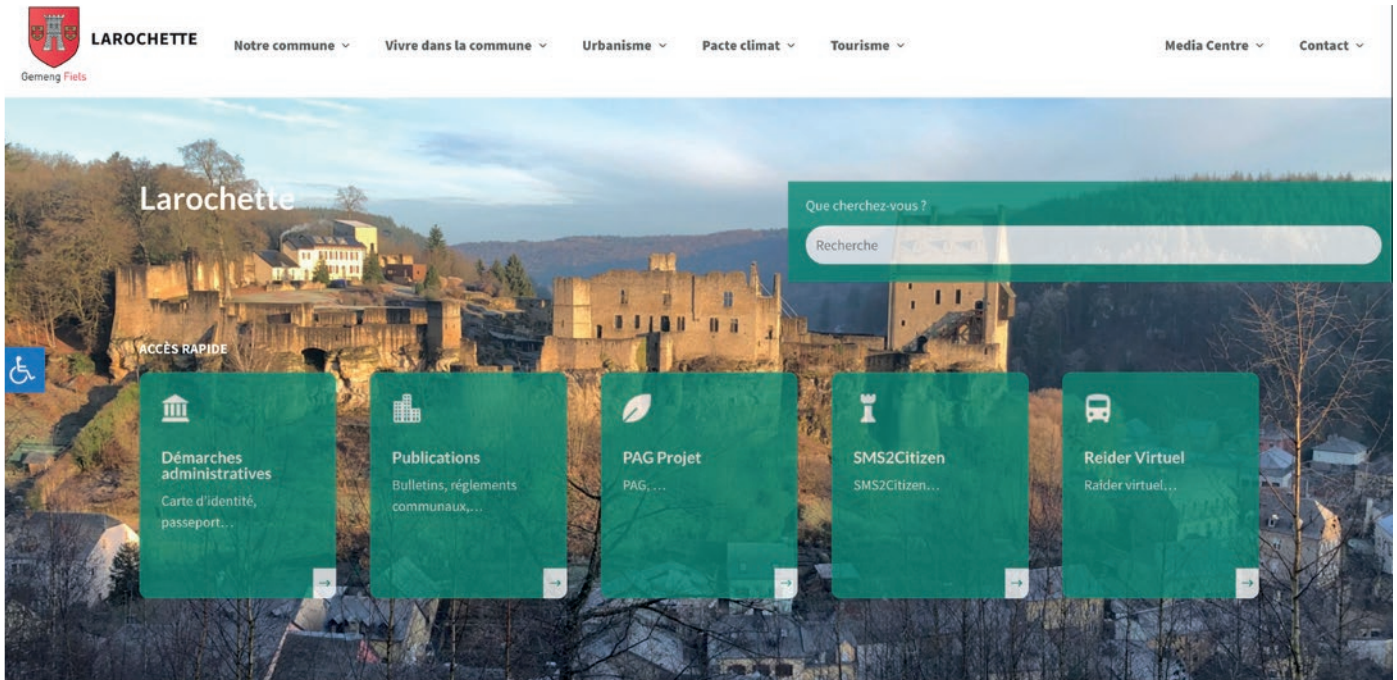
LAROCHETTE
Gemeng Fiels

Notre commune ⌄ Vivre dans la commune ⌄ Urbanisme ⌄ Pacte climat ⌄ Tourisme ⌄ Media Centre ⌄ Contact ⌄

Larochette

Que cherchez-vous ?

Recherche

ACCÈS RAPIDE

Démarches administratives
Carte d'identité, passeport…
→

Publications
Bulletins, réglements communaux,…
→

PAG Projet
PAG, …
→

SMS2Citizen
SMS2Citizen…
→

Reider Virtuel
Raider virtuel…
→